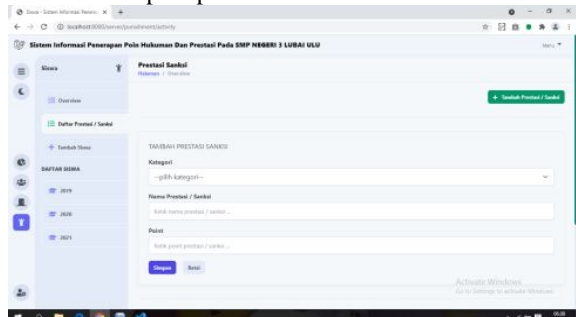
Siswa - Sistem Informasi Penera... ×  +

localhost:8000/server/punishment/activity

Sistem Informasi Penerapan Poin Hukuman Dan Prestasi Pada SMP NEGERI 3 LUBAI ULU

Menu

Siswa

Overview

Daftar Prestasi / Sanksi

Tambah Siswa

DAFTAR SISWA

2019

2020

2021

Prestasi Sanksi

Hukuman / Overview

+ Tambah Prestasi / Sanksi

TAMBAH PRESTASI SANKSI

Kategori

--pilih kategori--

Nama Prestasi / Sanksi

Ketik nama prestasi / sanksi ...

Point

Ketik point prestasi / sanksi ...

Simpan

Batal

Activate Windows

Go to Settings to activate Windows.

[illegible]